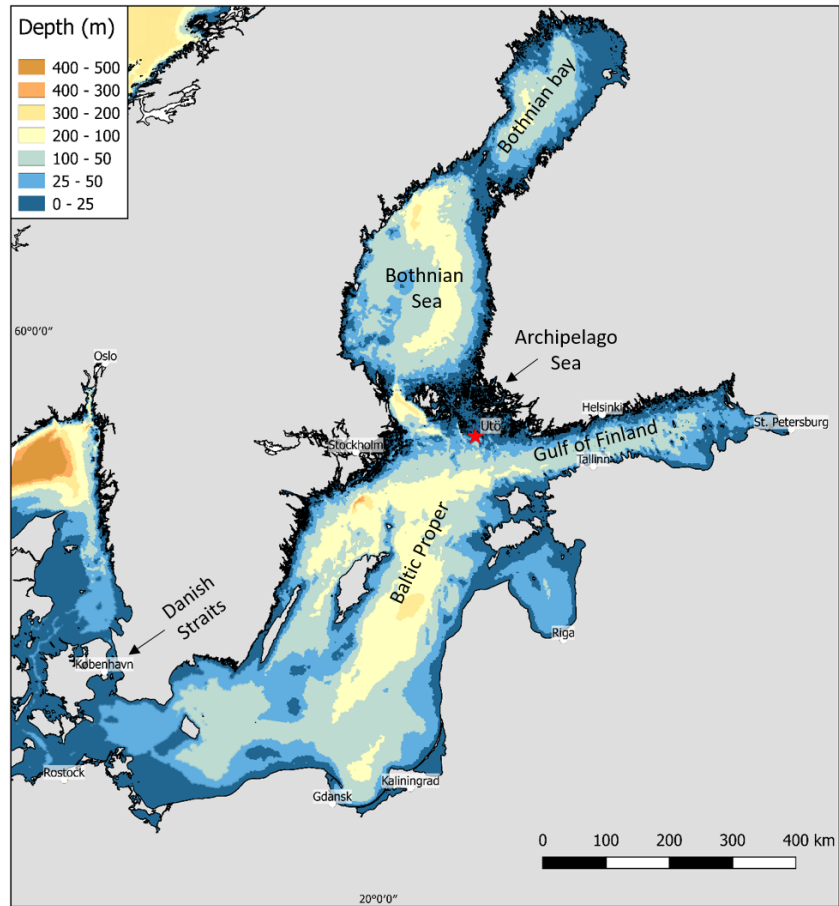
Depth (m)
400 - 500
400 - 300
300 - 200
200 - 100
100 - 50
25 - 50
0 - 25

Bothnian bay

Bothnian Sea

60°0'0"

Archipelago Sea

Oslo

Helsinki

St. Petersburg

Utö

Stockholm

Gulf of Finland

Tallinn

Baltic Proper

Danish Straits

Riga

København

Rostock

Kaliningrad

Gdansk

0 100 200 300 400 km

20°0'0"